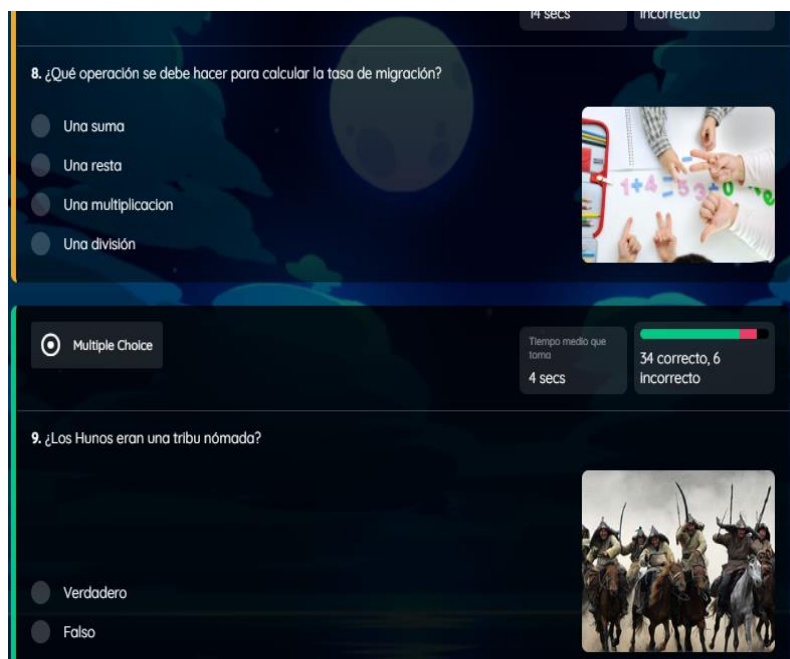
14 secs

incorrecto

8. ¿Qué operación se debe hacer para calcular la tasa de migración?

Una suma

Una resta

Una multiplicacion

Una división

1+4 =5

Multiple Choice

Tiempo medio que toma

4 secs

34 correcto, 6 incorrecto

9. ¿Los Hunos eran una tribu nómada?

Verdadero

Falso